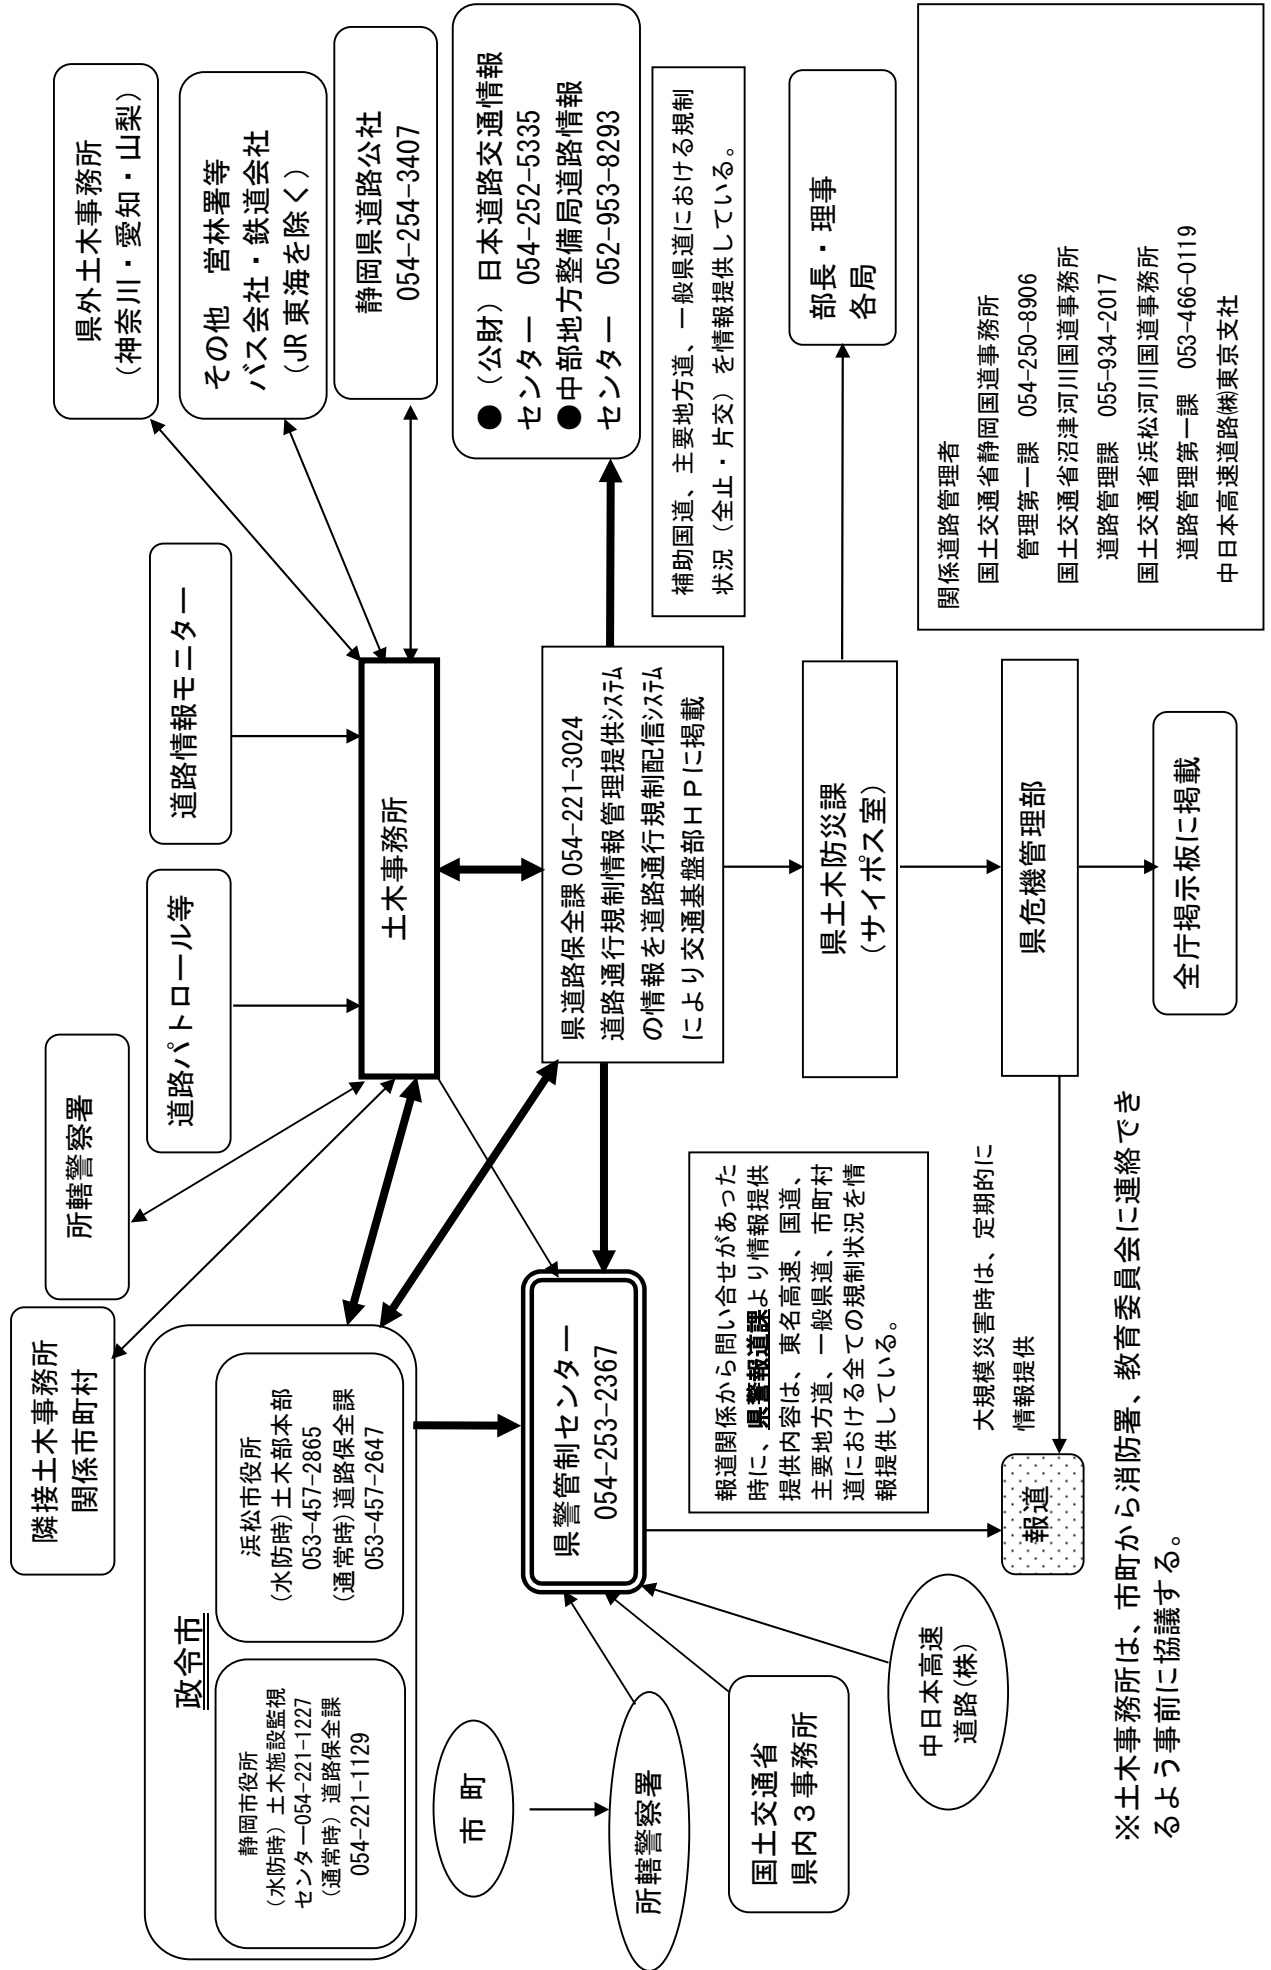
県外土木事務所
（神奈川・愛知・山梨）

その他　営林署等
バス会社・鉄道会社
（JR東海を除く）

静岡県道路公社
054-254-3407

●（公財）日本道路交通情報センター　054-252-5335
●中部地方整備局道路情報センター　052-953-8293

補助国道、主要地方道、一般県道における規制状況（全止・片交）を情報提供している。

部長・理事
各局

関係道路管理者
国土交通省静岡国道事務所
管理第一課　054-250-8906
国土交通省沼津河川国道事務所
道路管理課　055-934-2017
国土交通省浜松河川国道事務所
道路管理第一課　053-466-0119
中日本高速道路㈱東京支社

道路情報モニター

道路パトロール等

土木事務所

県道路保全課 054-221-3024
道路通行規制情報管理提供システムの情報を道路通行規制配信システムにより交通基盤部ＨＰに掲載

県土木防災課
（サイポス室）

県危機管理部

全庁掲示板に掲載

所轄警察署

隣接土木事務所
関係市町村

報道関係から問い合せがあった時に、県警報道課より情報提供
提供内容は、東名高速、国道、主要地方道、一般県道、市町村道における全ての規制状況を情報提供している。

大規模災害時は、定期的に情報提供

報道

政令市

浜松市役所
（水防時）土木部本部
053-457-2865
（通常時）道路保全課
053-457-2647

静岡市役所
（水防時）土木施設監視センター054-221-1227
（通常時）道路保全課
054-221-1129

県警管制センター
054-253-2367

市町

所轄警察署

国土交通省
県内３事務所

中日本高速道路(株)

※土木事務所は、市町から消防署、教育委員会に連絡できるよう事前に協議する。